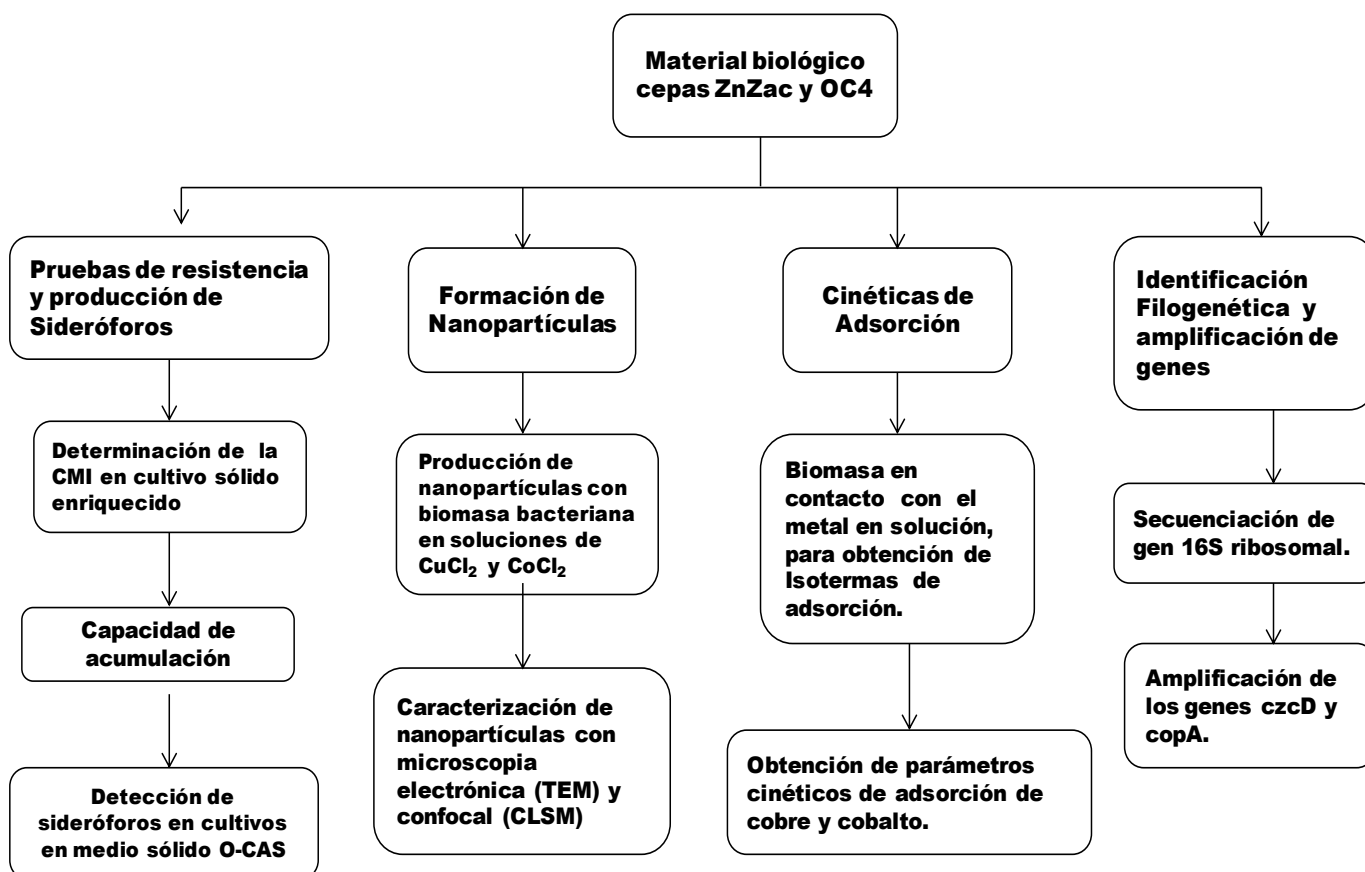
Material biológico cepas ZnZac y OC4

Pruebas de resistencia y producción de Sideróforos

Determinación de la CMI en cultivo sólido enriquecido

Capacidad de acumulación

Detección de sideróforos en cultivos en medio sólido O-CAS

Formación de Nanopartículas

Producción de nanopartículas con biomasa bacteriana en soluciones de $CuCl_2$ y $CoCl_2$

Caracterización de nanopartículas con microscopia electrónica (TEM) y confocal (CLSM)

Cinéticas de Adsorción

Biomasa en contacto con el metal en solución, para obtención de Isotermas de adsorción.

Obtención de parámetros cinéticos de adsorción de cobre y cobalto.

Identificación Filogenética y amplificación de genes

Secuenciación de gen 16S ribosomal.

Amplificación de los genes czcD y copA.